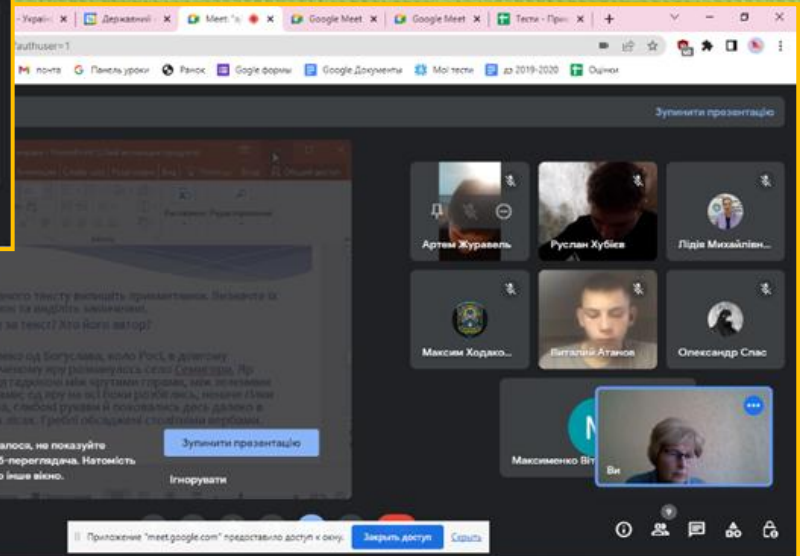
- Україн | Державний | Meet: | Google Meet | Google Meet | Тести - Прис

/authuser=1

почта | Панель уроки | Ранок | Gogle формы | Google Документы | Мої тести | дз 2019-2020 | Оцінки

Зупинити презентацію

Артем Журавель | Руслан Хубієв | Лідія Михайлівн...

Максим Ходако... | Віталій Атанов | Олександр Спас

Максименко Ві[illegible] | Ви

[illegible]ного тексту випишіть прикметники. Визначте їх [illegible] та вкажіть закінчення.
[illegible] за текст? Хто його автор?

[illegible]еко од Богуслава, коло Росі, в довгому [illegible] яру розкинулось село Семигори. Яр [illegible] гадюкою між крутими горами, між зеленими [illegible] од яру на всі боки розбіглись, неначе Плеяди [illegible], слабкої рукави й поховались десь далеко в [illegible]. Греблі обсаджені столітніми вербами.

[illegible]алося, не показуйте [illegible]б-переглядача. Натомість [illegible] інше вікно.

Зупинити презентацію

Ігнорувати

Приложение "meet.google.com" предоставило доступ к окну. | Закрыть доступ | Скрыть